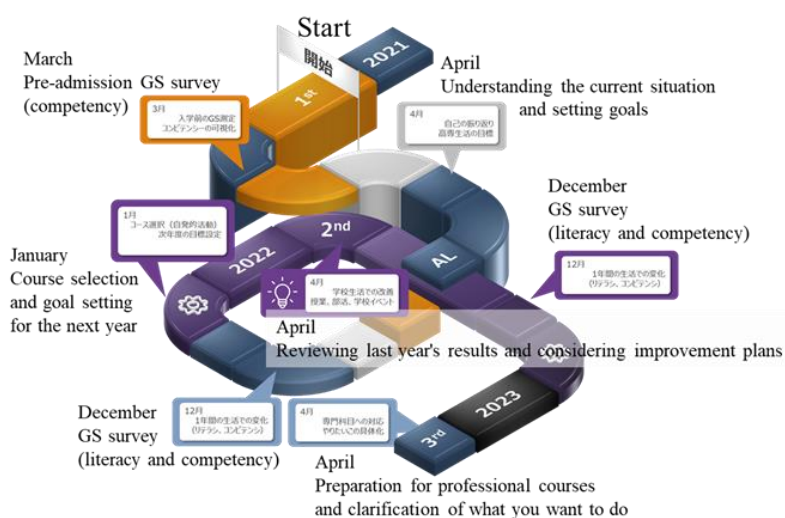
Start

開始

2021

1st

March
Pre-admission GS survey
(competency)

3月
入学前のGS測定
コンピテンシーの可視化

April
Understanding the current situation
and setting goals

4月
自己の振り返り
高専生活の目標

December
GS survey
(literacy and competency)

12月
1年間の生活での変化
(リテラシ、コンピテンシ)

1月
コース選択（自発的活動）
次年度の目標設定

January
Course selection
and goal setting
for the next year

2022

2nd

AL

4月
学校生活での改善
授業、部活、学校イベント

April
Reviewing last year's results and considering improvement plans

December
GS survey
(literacy and competency)

12月
1年間の生活での変化
(リテラシ、コンピテンシ)

4月
専門科目への対応
やりたいこの具体化

2023

3rd

April
Preparation for professional courses
and clarification of what you want to do